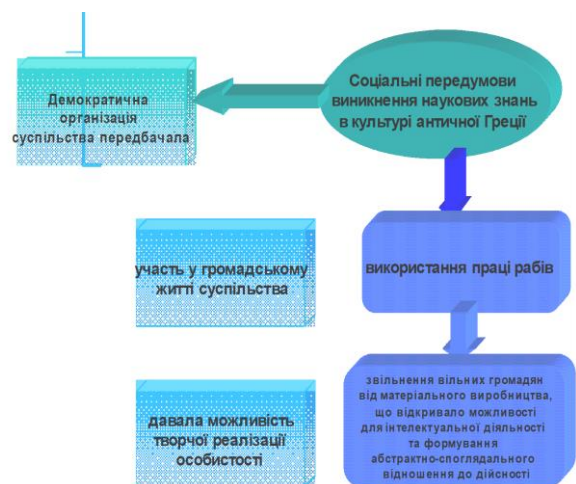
Соціальні передумови виникнення наукових знань в культурі античної Греції

Демократична організація суспільства передбачала

участь у громадському житті суспільства

використання праці рабів

давала можливість творчої реалізації особистості

звільнення вільних громадян від матеріального виробництва, що відкривало можливості для інтелектуальної діяльності та формування абстрактно-споглядального відношення до дійсності